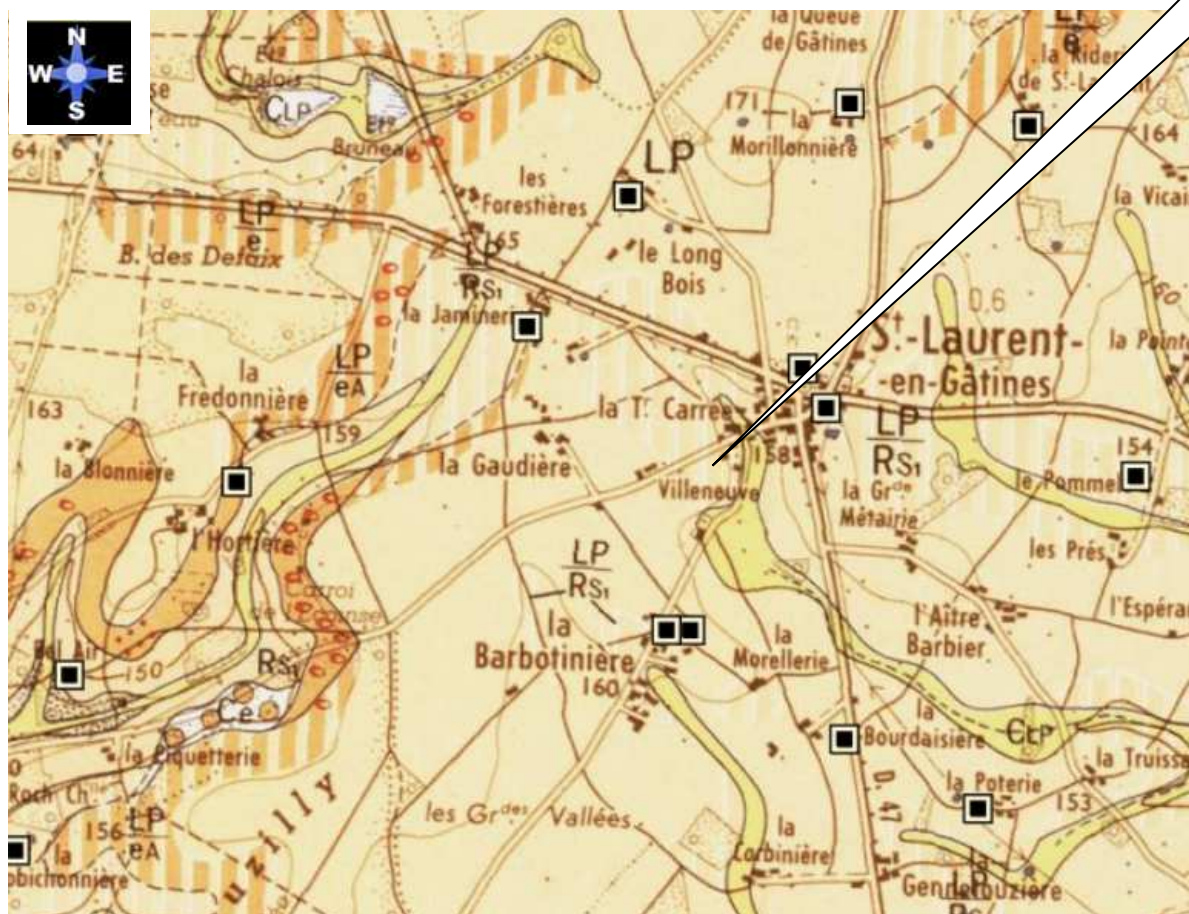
N
W
E
S

la Queue de Gâtines
LP e
la Ridere de St-Laurent
164
171
la Morillonnière
la Vicai
Ets Chalois
CLP
Bruneau
64
LP
les Forestières
LP e
165
le Long Bois
B. des Delaix
LP Rs₁
0.6
la Jaminer
St-Laurent-en-Gâtines
la Pointe
LP eA
la Fredonnière
163
la Tr Carrée
LP Rs₁
159
la Gaudière
158
154
la Blonnière
Villeneuve
la Grde Métairie
le Pommel
l'Hortière
les Prés
LP Rs₁
Carroi
l'Espéra
la Barbotinière
la Morellerie
l'Aître Barbier
Bel Air
150
Rs₁
160
Ce
la Bourdaisière
CLP
la Piquetterie
la Truissa
Roch Ch
uzilly
la Poterie
153
les Grdes Vallées
D. 47
156
LP eA
la Corbinière
la
obichonnière
Genneteuziere